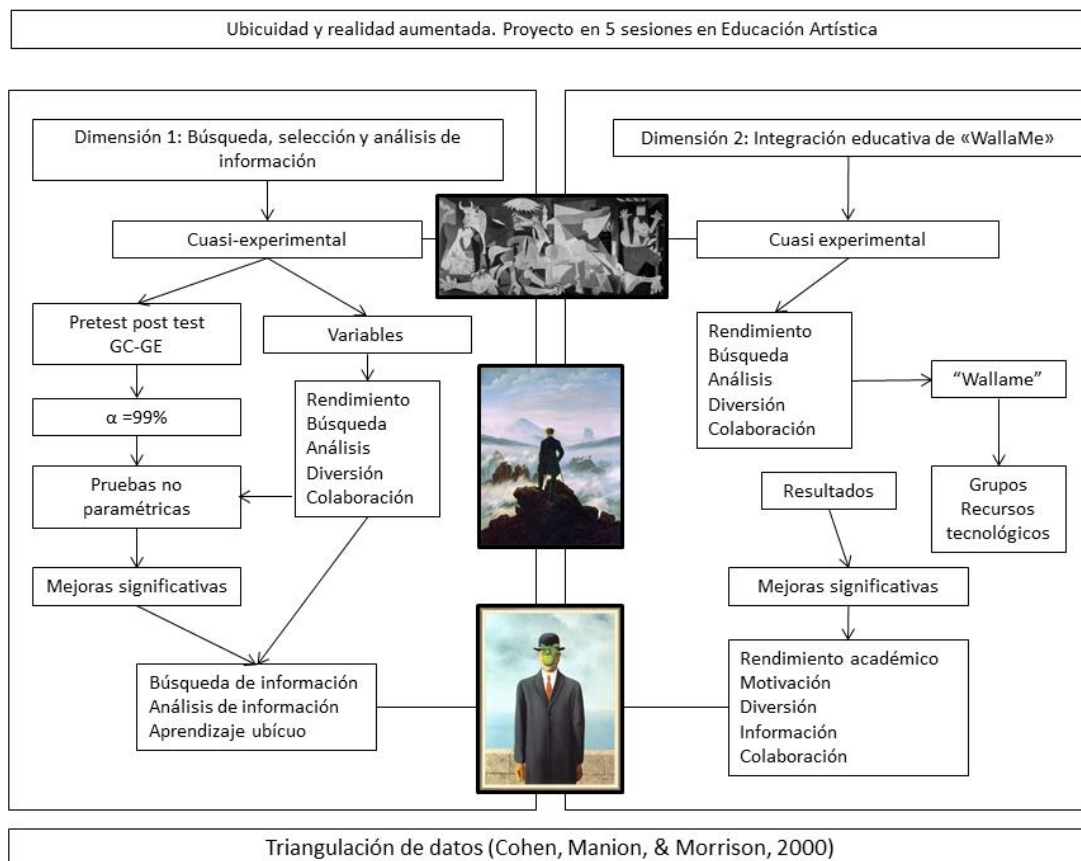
Ubicuidad y realidad aumentada. Proyecto en 5 sesiones en Educación Artística

Dimensión 1: Búsqueda, selección y análisis de información

Cuasi-experimental

Pretest post test GC-GE

Variables

α =99%

Rendimiento
Búsqueda
Análisis
Diversión
Colaboración

Pruebas no paramétricas

Mejoras significativas

Búsqueda de información
Análisis de información
Aprendizaje ubícuo

Dimensión 2: Integración educativa de «WallaMe»

Cuasi experimental

Rendimiento
Búsqueda
Análisis
Diversión
Colaboración

"Wallame"

Grupos
Recursos tecnológicos

Resultados

Mejoras significativas

Rendimiento académico
Motivación
Diversión
Información
Colaboración

Triangulación de datos (Cohen, Manion, & Morrison, 2000)